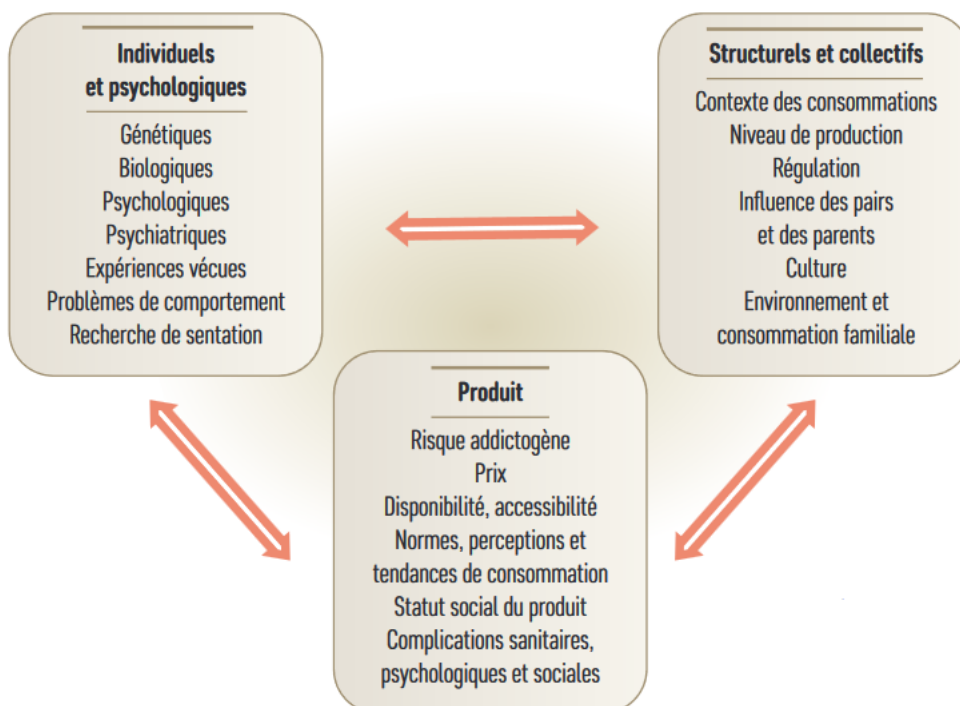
Individuels et psychologiques

Génétiques
Biologiques
Psychologiques
Psychiatriques
Expériences vécues
Problèmes de comportement
Recherche de sentation

Structurels et collectifs

Contexte des consommations
Niveau de production
Régulation
Influence des pairs et des parents
Culture
Environnement et consommation familiale

Produit

Risque addictogène
Prix
Disponibilité, accessibilité
Normes, perceptions et tendances de consommation
Statut social du produit
Complications sanitaires, psychologiques et sociales